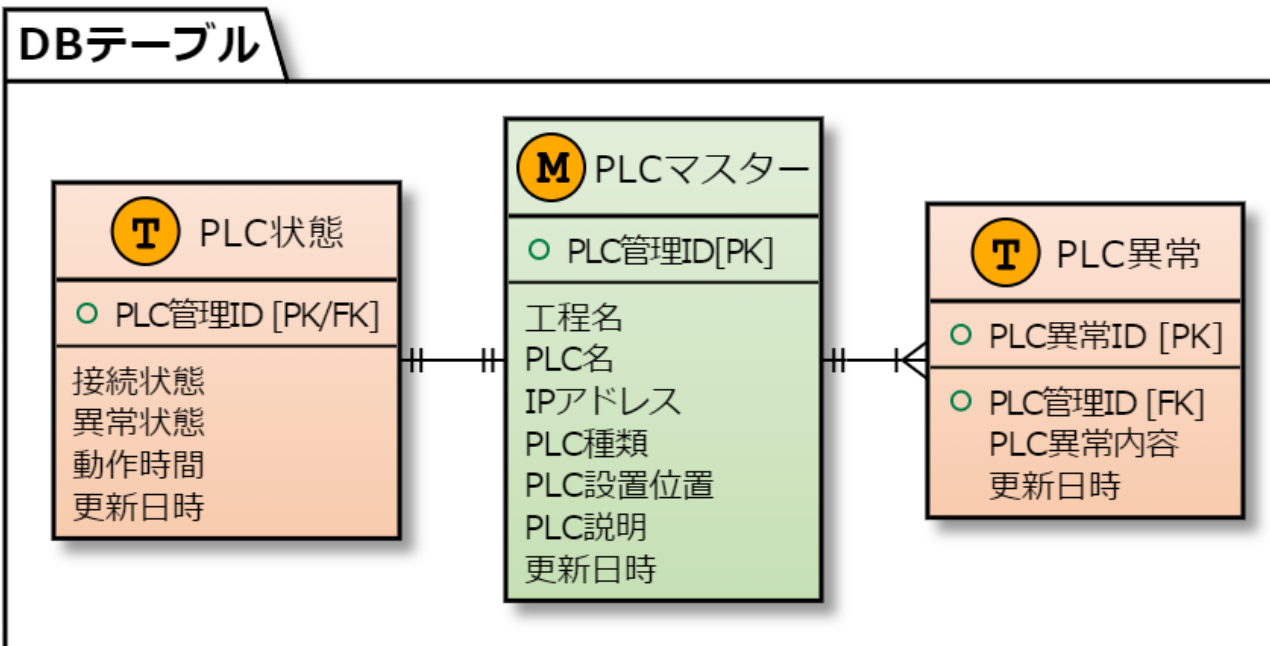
DBテーブル

T PLC状態
○ PLC管理ID [PK/FK]
接続状態
異常状態
動作時間
更新日時

M PLCマスター
○ PLC管理ID[PK]
工程名
PLC名
IPアドレス
PLC種類
PLC設置位置
PLC説明
更新日時

T PLC異常
○ PLC異常ID [PK]
○ PLC管理ID [FK]
PLC異常内容
更新日時